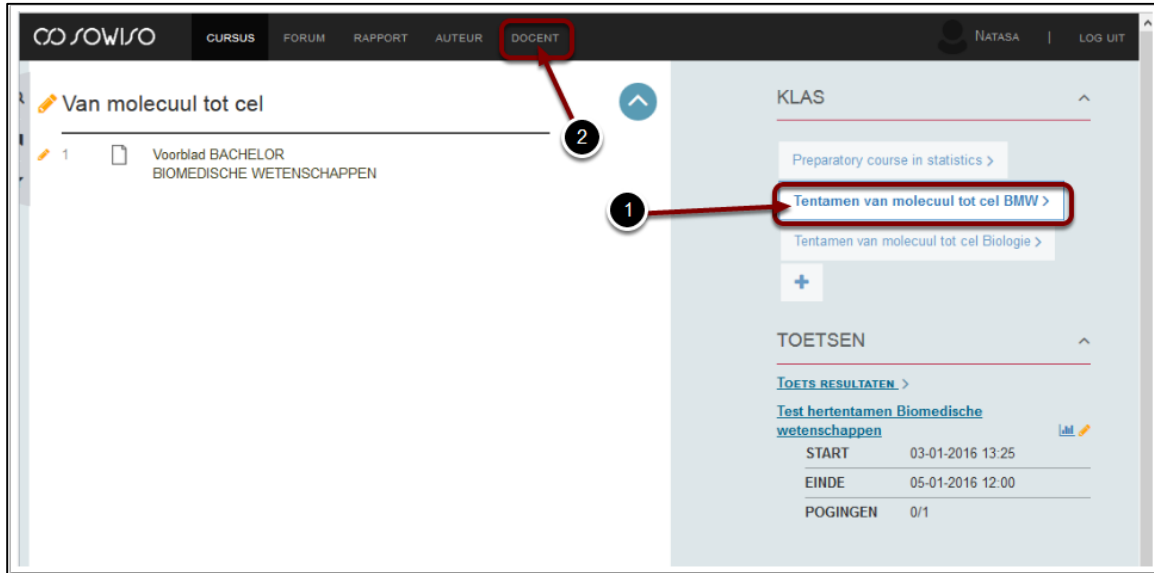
SOWISO CURSUS FORUM RAPPORT AUTEUR DOCENT Natasa | LOG UIT

Van molecuul tot cel

1 Voorblad BACHELOR BIOMEDISCHE WETENSCHAPPEN

2

1

KLAS

Preparatory course in statistics >

Tentamen van molecuul tot cel BMW >

Tentamen van molecuul tot cel Biologie >

+

TOETSEN

Toets resultaten >

Test hertentamen Biomedische wetenschappen

| | |
|---|---|
| START | 03-01-2016 13:25 |
| EINDE | 05-01-2016 12:00 |
| POGINGEN | 0/1 |